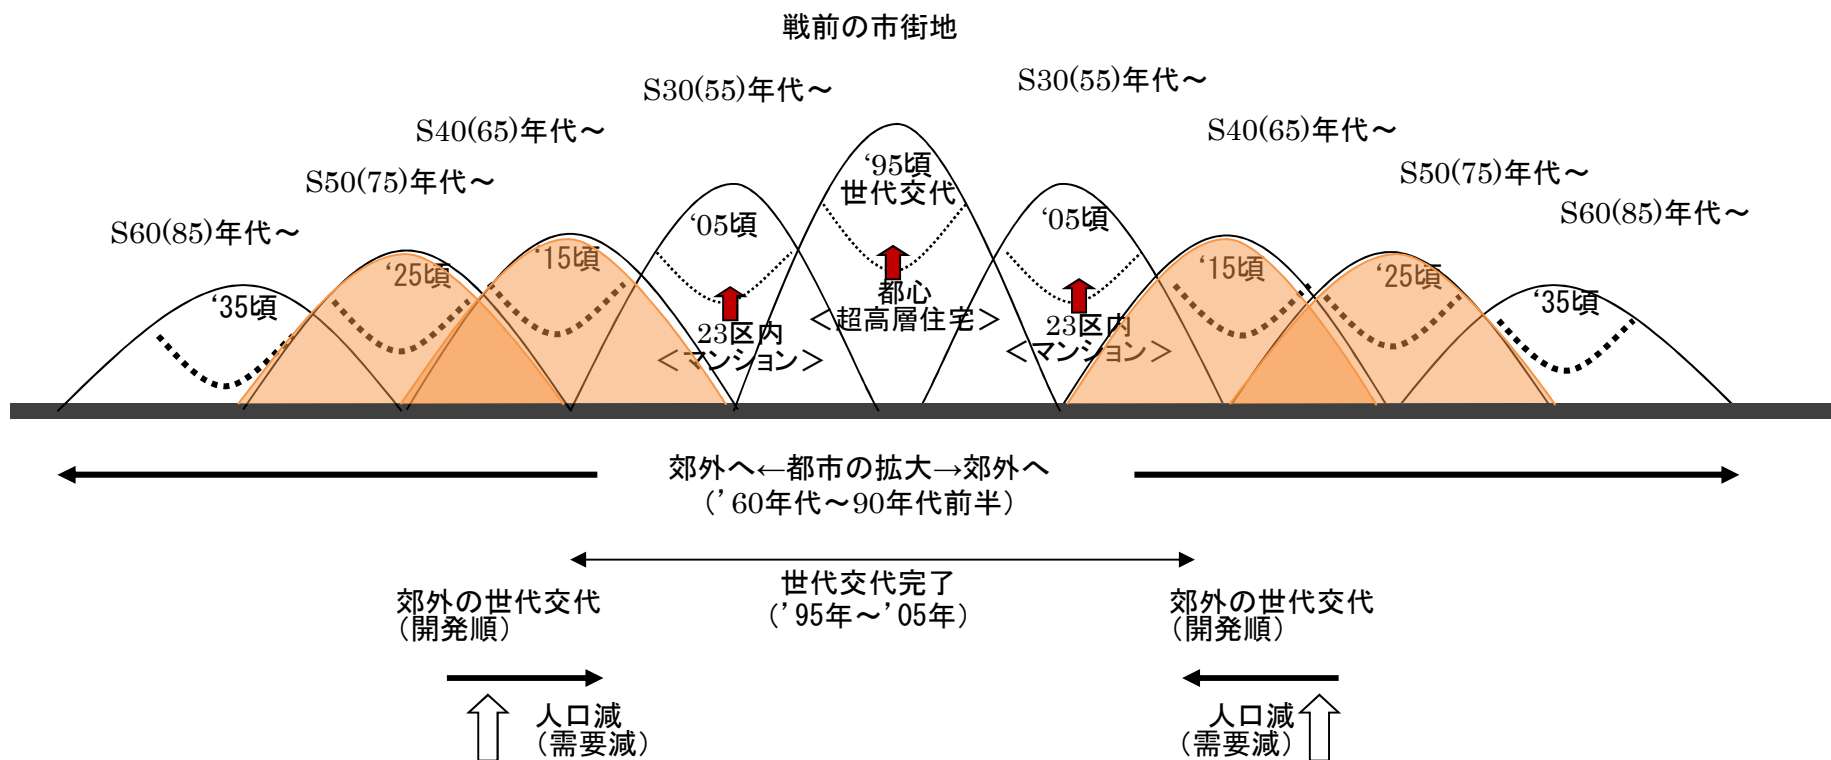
戦前の市街地

S30(55)年代～

S30(55)年代～

S40(65)年代～

S40(65)年代～

S50(75)年代～

S50(75)年代～

S60(85)年代～

S60(85)年代～

'95頃
世代交代

'05頃

'05頃

'15頃

'15頃

'25頃

'25頃

'35頃

'35頃

都心
＜超高層住宅＞

23区内
＜マンション＞

23区内
＜マンション＞

郊外へ←都市の拡大→郊外へ
（'60年代～90年代前半）

世代交代完了
（'95年～'05年）

郊外の世代交代
（開発順）

郊外の世代交代
（開発順）

人口減
（需要減）

人口減
（需要減）